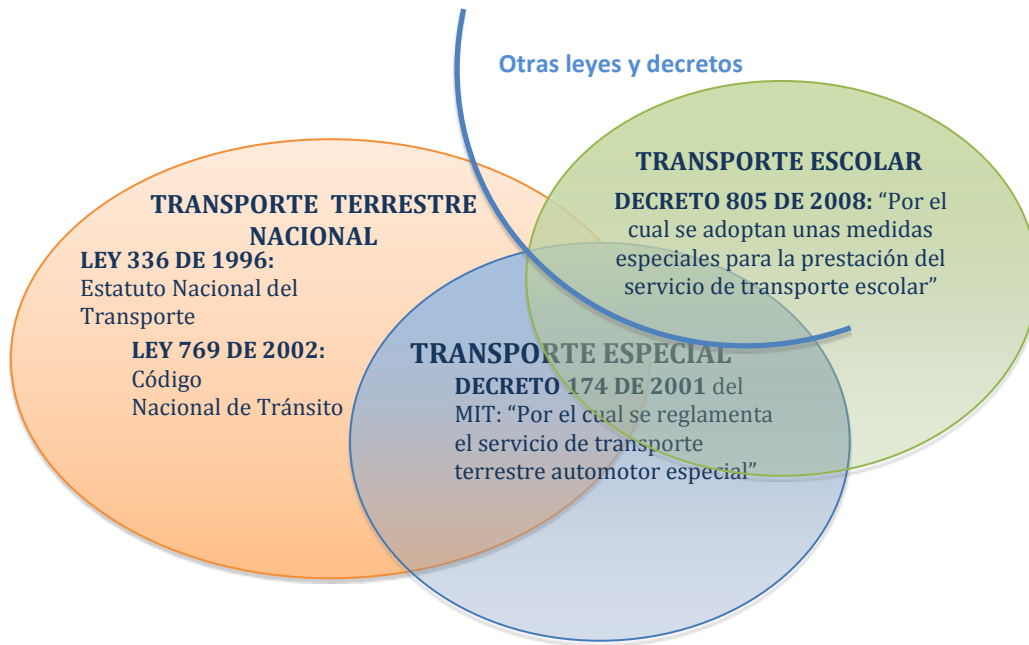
Otras leyes y decretos

TRANSPORTE ESCOLAR

DECRETO 805 DE 2008: “Por el cual se adoptan unas medidas especiales para la prestación del servicio de transporte escolar”

TRANSPORTE TERRESTRE NACIONAL

LEY 336 DE 1996: Estatuto Nacional del Transporte

LEY 769 DE 2002: Código Nacional de Tránsito

TRANSPORTE ESPECIAL

DECRETO 174 DE 2001 del MIT: “Por el cual se reglamenta el servicio de transporte terrestre automotor especial”